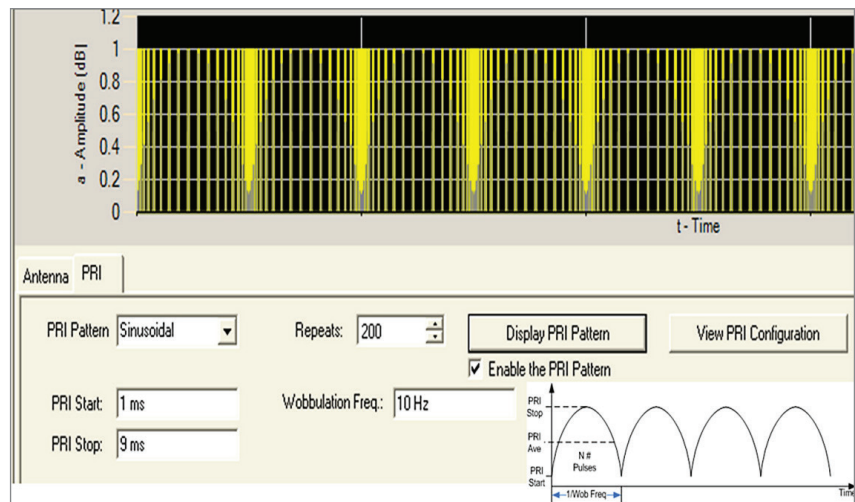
1.2
1
0.8
0.6
0.4
0.2
0
a - Amplitude [dB]
t - Time

Antenna PRI

PRI Pattern Sinusoidal
Repeats: 200
Display PRI Pattern
View PRI Configuration
☑ Enable the PRI Pattern

PRI Start: 1 ms
Wobbulation Freq.: 10 Hz
PRI Stop: 9 ms

PRI Stop
PRI Ave
N # Pulses
PRI Start
1/Wob Freq
Tim